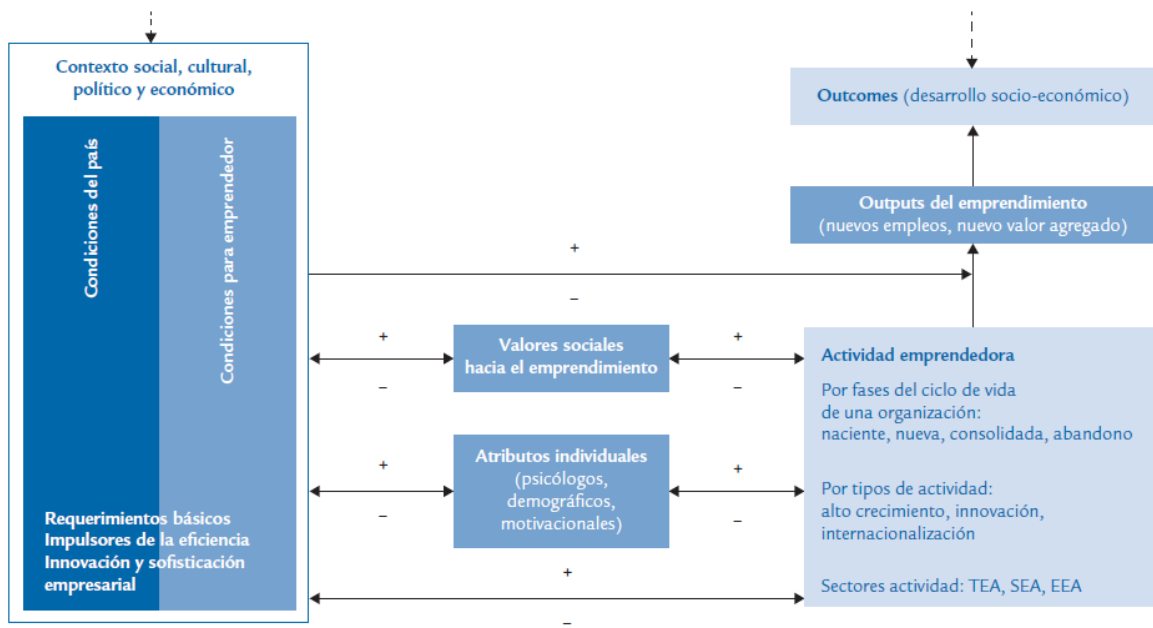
Contexto social, cultural, político y económico

Condiciones del país

Condiciones para emprendedor

Requerimientos básicos
Impulsores de la eficiencia
Innovación y sofisticación empresarial

Outcomes (desarrollo socio-económico)

Outputs del emprendimiento
(nuevos empleos, nuevo valor agregado)

+
–

+
–

Valores sociales hacia el emprendimiento

+
–

+
–

Atributos individuales
(psicólogos, demográficos, motivacionales)

+
–

Actividad emprendedora

Por fases del ciclo de vida de una organización: naciente, nueva, consolidada, abandono

Por tipos de actividad: alto crecimiento, innovación, internacionalización

Sectores actividad: TEA, SEA, EEA

+
–